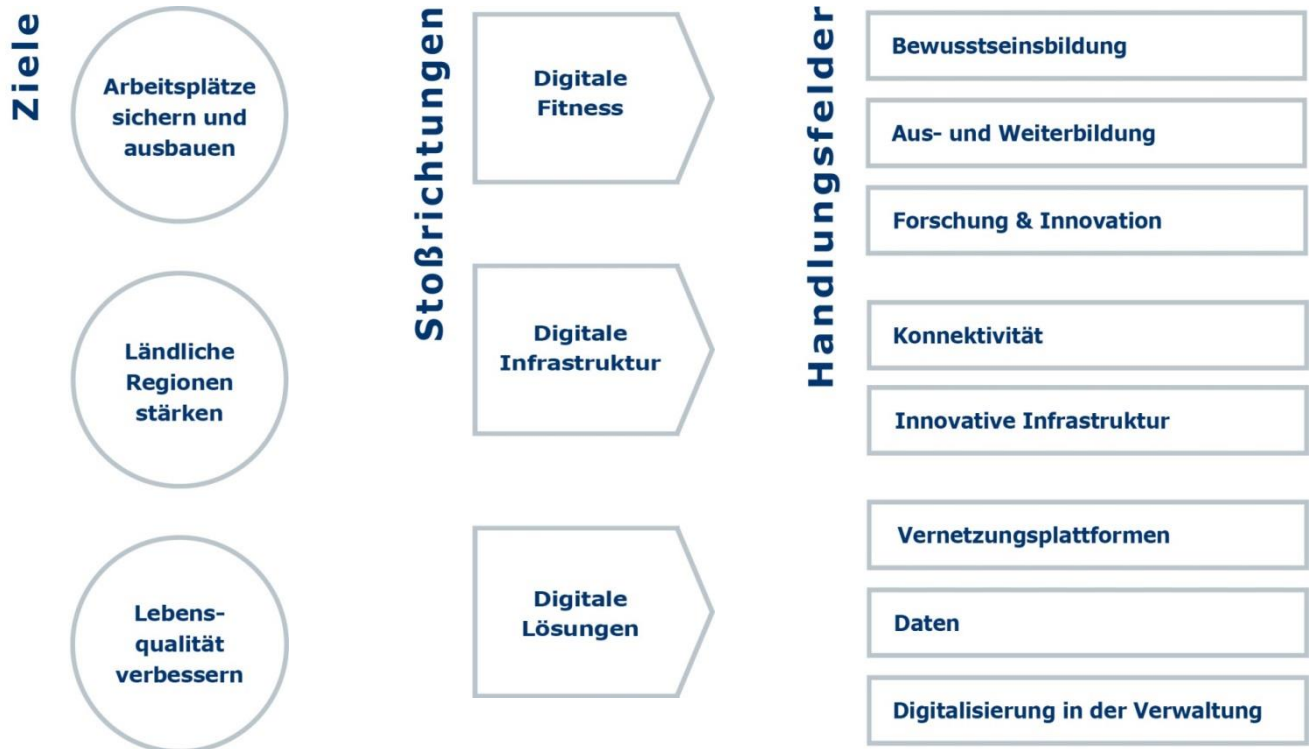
Ziele

Arbeitsplätze sichern und ausbauen

Ländliche Regionen stärken

Lebens-qualität verbessern

Stoßrichtungen

Digitale Fitness

Digitale Infrastruktur

Digitale Lösungen

Handlungsfelder

Bewusstseinsbildung

Aus- und Weiterbildung

Forschung & Innovation

Konnektivität

Innovative Infrastruktur

Vernetzungsplattformen

Daten

Digitalisierung in der Verwaltung